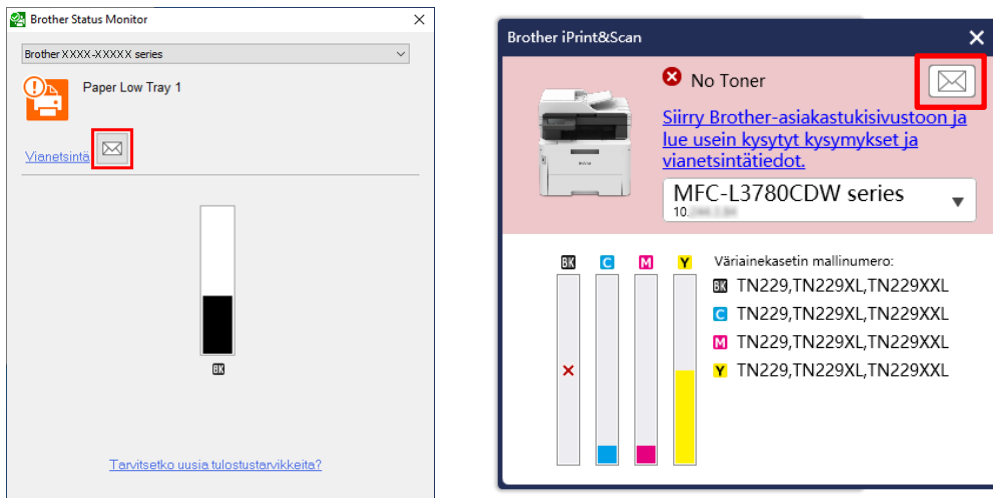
Brother Status Monitor

Brother XXXX-XXXXX series

Paper Low Tray 1

Vianetsintä

BK

Tarvitsetko uusia tulostustarvikkeita?

Brother iPrint&Scan

No Toner

Siirry Brother-asiakastukisivustoon ja lue usein kysytyt kysymykset ja vianetsintätiedot.

MFC-L3780CDW series

10.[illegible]

BK C M Y

Väriainekasetin mallinumero:

BK TN229,TN229XL,TN229XXL

C TN229,TN229XL,TN229XXL

M TN229,TN229XL,TN229XXL

Y TN229,TN229XL,TN229XXL